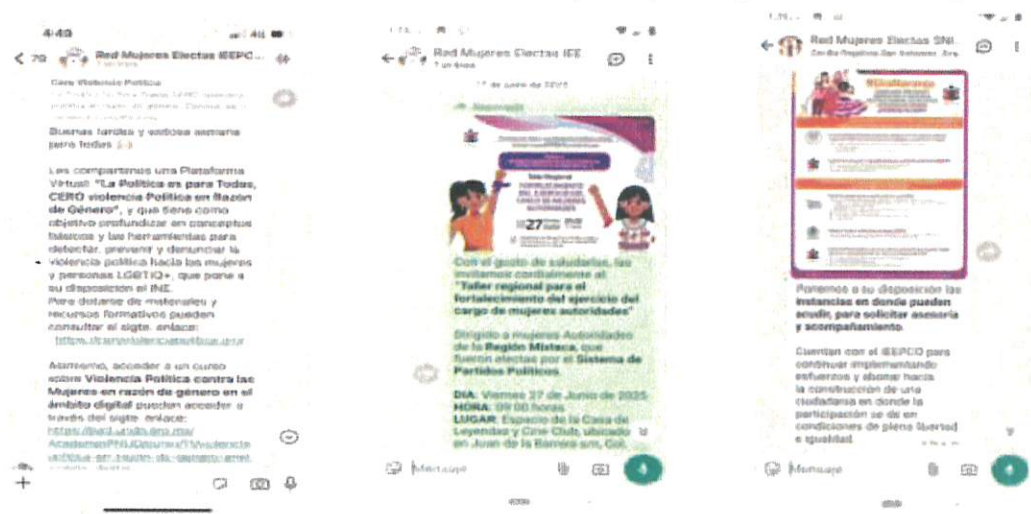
4:49

< 79 Red Mujeres Electas IEEPC...

Cero Violencia Política

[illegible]

Buenas tardes y exitosa semana para todas

Les compartimos una Plataforma Virtual: "La Política es para Todas, CERO violencia Política en Razón de Género", y que tiene como objetivo profundizar en conceptos básicos y las herramientas para detectar, prevenir y denunciar la violencia política hacia las mujeres y personas LGBTIQ+, que pone a su disposición el INE.
Para dotarse de materiales y recursos formativos pueden consultar el sigte. enlace:
https://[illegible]

Asimismo, acceder a un curso sobre Violencia Política contra las Mujeres en razón de género en el ámbito digital pueden acceder a través del sigte. enlace:
https://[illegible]

Red Mujeres Electas IEE

17 de junio de 2025

Reenviado

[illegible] FORTALECIMIENTO DEL EJERCICIO DEL CARGO DE MUJERES AUTORIDADES 27

Con el gusto de saludarles, las invitamos cordialmente al "Taller regional para el fortalecimiento del ejercicio del cargo de mujeres autoridades"

Dirigido a mujeres Autoridades de la Región Mixteca, que fueron electas por el Sistema de Partidos Políticos.

DÍA: Viernes 27 de Junio de 2025
HORA: 09:00 horas
LUGAR: Espacio de la Casa de Leyendas y Cine Club, ubicado en Juan de la Barrera s/n, Col.

Mensaje

Red Mujeres Electas SNI...

Ponemos a su disposición las instancias en donde pueden acudir, para solicitar asesoría y acompañamiento.

Cuentan con el IEEPCO para continuar implementando esfuerzos y abonar hacia la construcción de una ciudadanía en donde la participación se dé en condiciones de plena libertad e igualdad.

Mensaje